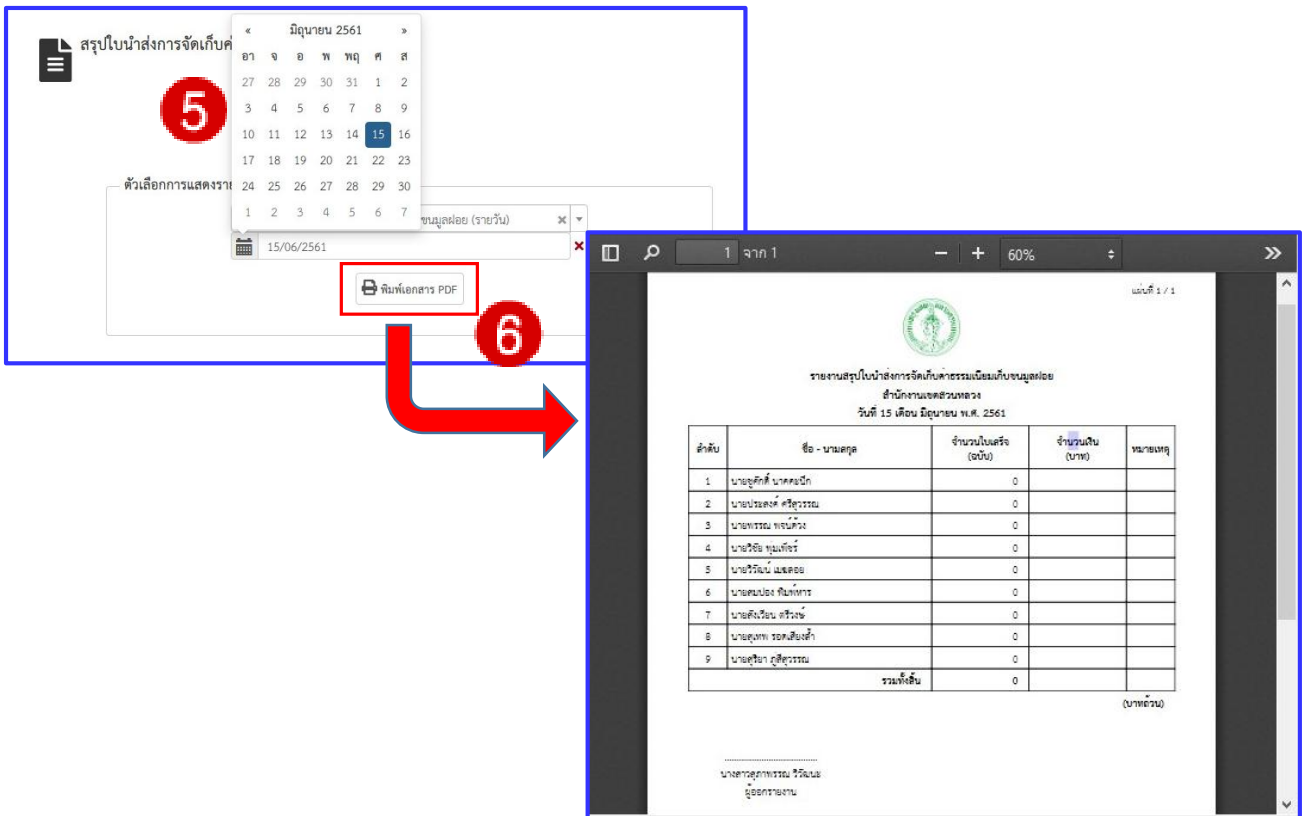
สรุปใบนำส่งการจัดเก็บค่

« มิถุนายน 2561 »

| อา | จ | อ | พ | พฤ | ศ | ส |
|---|---|---|---|---|---|---|
| 27 | 28 | 29 | 30 | 31 | 1 | 2 |
| 3 | 4 | 5 | 6 | 7 | 8 | 9 |
| 10 | 11 | 12 | 13 | 14 | 15 | 16 |
| 17 | 18 | 19 | 20 | 21 | 22 | 23 |
| 24 | 25 | 26 | 27 | 28 | 29 | 30 |
| 1 | 2 | 3 | 4 | 5 | 6 | 7 |

5

ตัวเลือกการแสดงรา

ขนมูลฝอย (รายวัน)

15/06/2561

พิมพ์เอกสาร PDF

6

1 จาก 1

60%

แผ่นที่ 1 / 1

รายงานสรุปใบนำส่งการจัดเก็บค่าธรรมเนียมเก็บขนมูลฝอย
สำนักงานเขตสวนหลวง
วันที่ 15 เดือน มิถุนายน พ.ศ. 2561

| ลำดับ | ชื่อ - นามสกุล | จำนวนใบเสร็จ (ฉบับ) | จำนวนเงิน (บาท) | หมายเหตุ |
|---|---|---|---|---|
| 1 | นายจุติศักดิ์ นาคสมปีก | 0 | | |
| 2 | นายประสงค์ ศรีสุวรรณ | 0 | | |
| 3 | นายพรรณ พรนิ่วง | 0 | | |
| 4 | นายวิชัย ทุมเพ็ชร์ | 0 | | |
| 5 | นายวิวัฒน์ เมฆลอย | 0 | | |
| 6 | นายสมปอง ทิมพ์หาร | 0 | | |
| 7 | นายสังเวียน ศรีวงษ์ | 0 | | |
| 8 | นายสุเทพ รอดเสียงล้ำ | 0 | | |
| 9 | นายสุริยา ภูสีสุวรรณ | 0 | | |
| | รวมทั้งสิ้น | 0 | | |

(บาทถ้วน)

.............................
นางสาวสุภาพรรณ วิวัฒนะ
ผู้ออกรายงาน